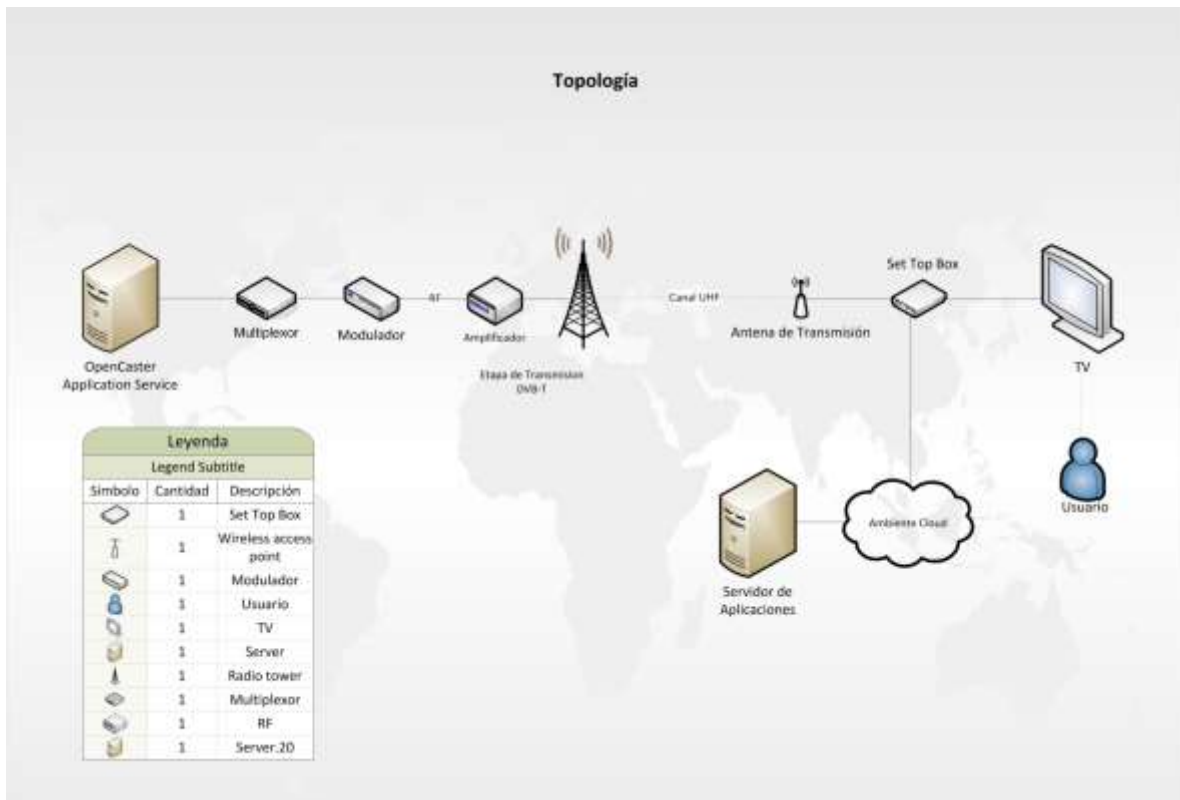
Topología

OpenCaster Application Service

Multiplexor

Modulador

RF

Amplificador

Etapa de Transmision DVB-T

Canal UHF

Antena de Transmisión

Set Top Box

TV

Usuario

Ambiente Cloud

Servidor de Aplicaciones

Leyenda

Legend Subtitle

| Simbolo | Cantidad | Descripción |
|---|---|---|
| | 1 | Set Top Box |
| | 1 | Wireless access point |
| | 1 | Modulador |
| | 1 | Usuario |
| | 1 | TV |
| | 1 | Server |
| | 1 | Radio tower |
| | 1 | Multiplexor |
| | 1 | RF |
| | 1 | Server.20 |